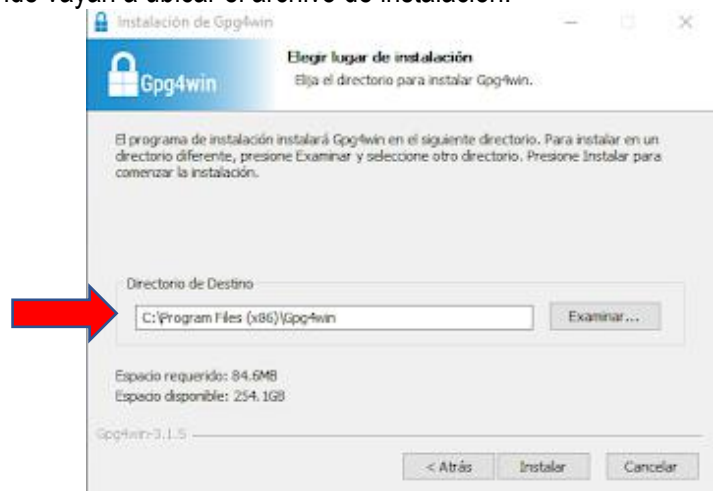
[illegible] vayan a ubicar el archivo de instalación.

Instalación de Gpg4win

Gpg4win

Elegir lugar de instalación
Elija el directorio para instalar Gpg4win.

El programa de instalación instalará Gpg4win en el siguiente directorio. Para instalar en un directorio diferente, presione Examinar y seleccione otro directorio. Presione Instalar para comenzar la instalación.

Directorio de Destino

C:\Program Files (x86)\Gpg4win

Examinar...

Espacio requerido: 84.6MB
Espacio disponible: 254.1GB

Gpg4win-3.1.5

< Atrás
Instalar
Cancelar